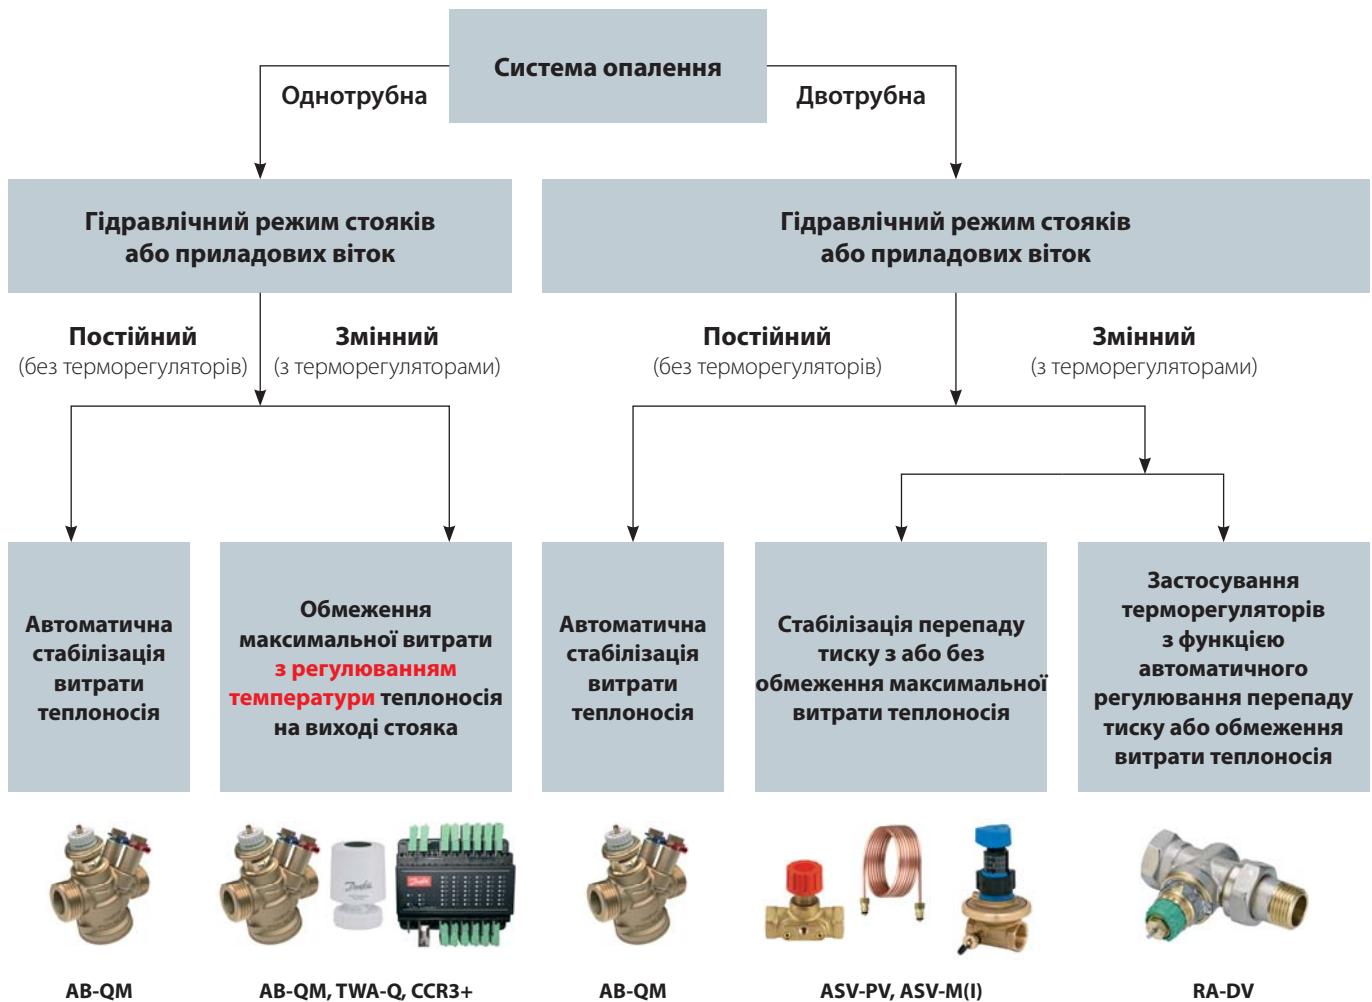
Система опалення

Однотрубна

Двотрубна

Гідравлічний режим стояків або приладових віток

Гідравлічний режим стояків або приладових віток

Постійний
(без терморегуляторів)

Змінний
(з терморегуляторами)

Постійний
(без терморегуляторів)

Змінний
(з терморегуляторами)

Автоматична стабілізація витрати теплоносія

Обмеження максимальної витрати з регулюванням температури теплоносія на виході стояка

Автоматична стабілізація витрати теплоносія

Стабілізація перепаду тиску з або без обмеження максимальної витрати теплоносія

Застосування терморегуляторів з функцією автоматичного регулювання перепаду тиску або обмеження витрати теплоносія

AB-QM

AB-QM, TWA-Q, CCR3+

AB-QM

ASV-PV, ASV-M(I)

RA-DV